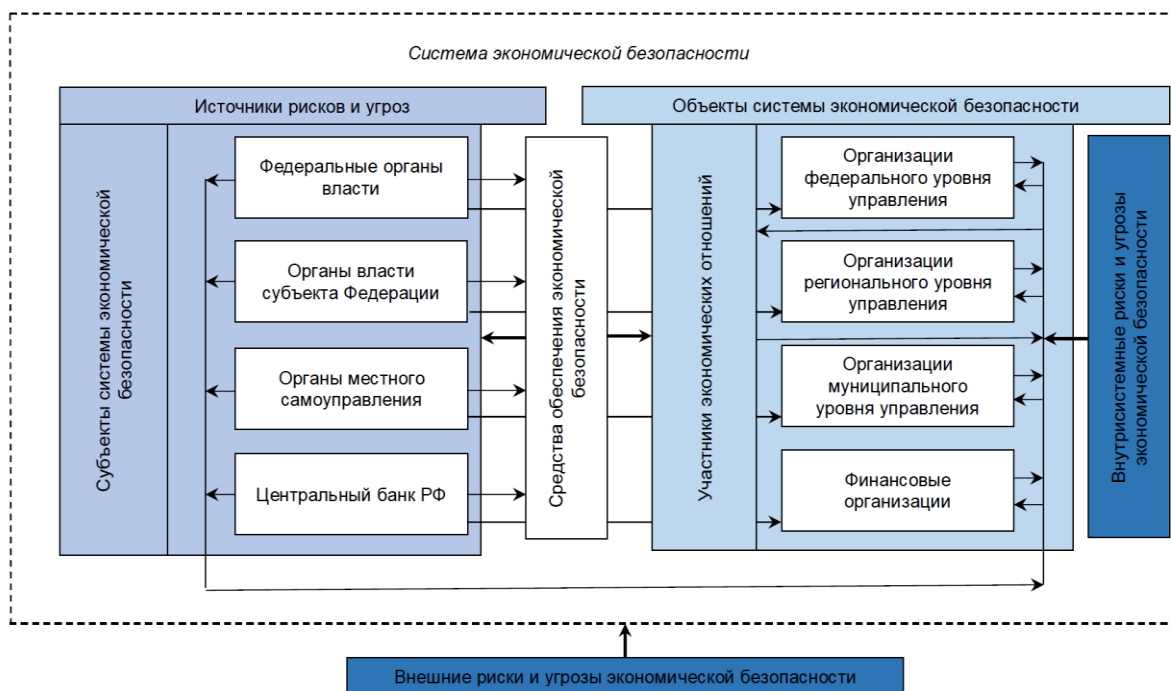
Система экономической безопасности

Источники рисков и угроз

Объекты системы экономической безопасности

Субъекты системы экономической безопасности

Федеральные органы власти

Органы власти субъекта Федерации

Органы местного самоуправления

Центральный банк РФ

Средства обеспечения экономической безопасности

Участники экономических отношений

Организации федерального уровня управления

Организации регионального уровня управления

Организации муниципального уровня управления

Финансовые организации

Внутрисистемные риски и угрозы экономической безопасности

Внешние риски и угрозы экономической безопасности